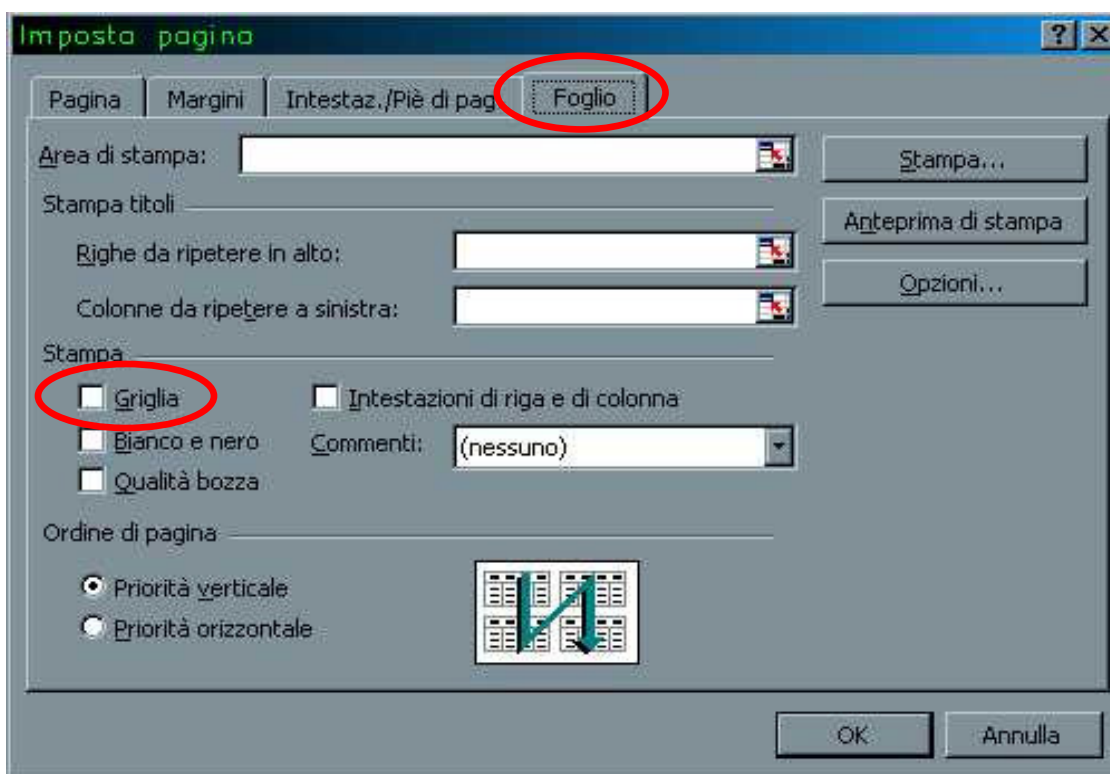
Imposta pagina

?
X

Pagina
Margini
Intestaz./Piè di pag
Foglio

Area di stampa:

Stampa...
Anteprima di stampa
Opzioni...

Stampa titoli

Righe da ripetere in alto:

Colonne da ripetere a sinistra:

Stampa

Griglia
Intestazioni di riga e di colonna
Bianco e nero
Commenti:
(nessuno)
Qualità bozza

Ordine di pagina

Priorità verticale
Priorità orizzontale

OK
Annulla